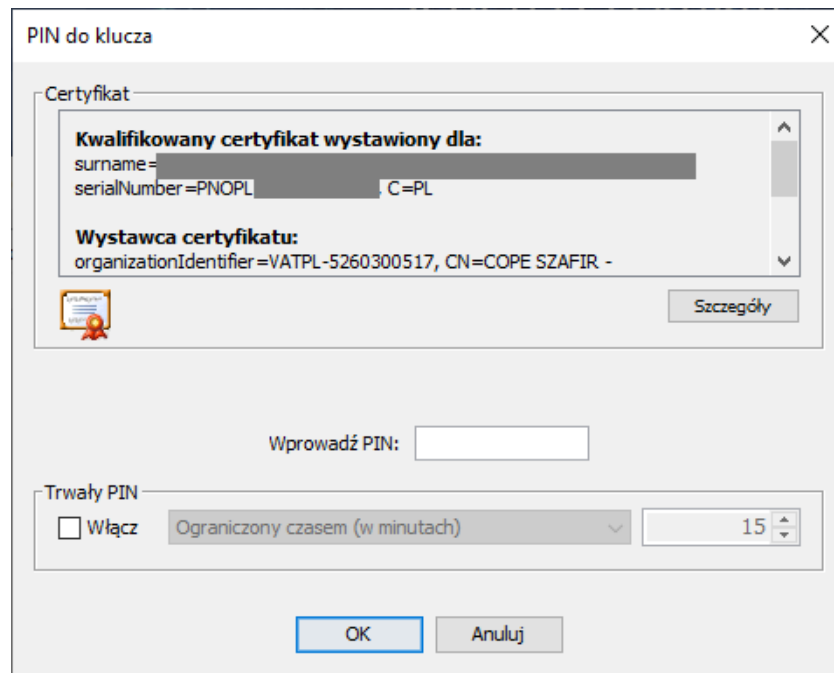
PIN do klucza

Certyfikat

**Kwalifikowany certyfikat wystawiony dla:**
surname=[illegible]
serialNumber=PNOPL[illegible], C=PL

**Wystawca certyfikatu:**
organizationIdentifier=VATPL-5260300517, CN=COPE SZAFIR -

Szczegóły

Wprowadź PIN:

Trwały PIN

Włącz

Ograniczony czasem (w minutach)

15

OK

Anuluj